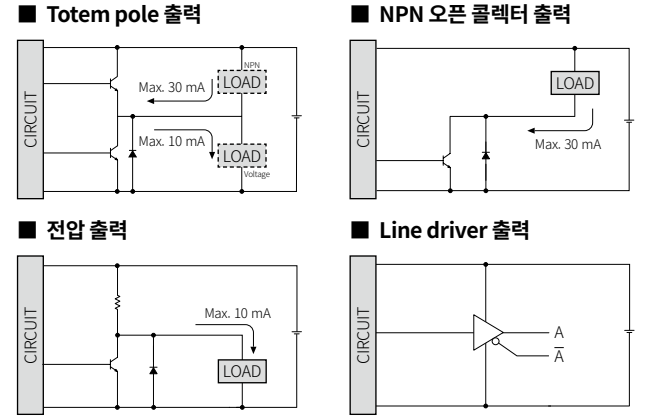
■ Totem pole 출력

CIRCUIT

NPN

Max. 30 mA

LOAD

Max. 10 mA

LOAD

Voltage

■ NPN 오픈 콜렉터 출력

CIRCUIT

LOAD

Max. 30 mA

■ 전압 출력

CIRCUIT

Max. 10 mA

LOAD

■ Line driver 출력

CIRCUIT

A

$\overline{A}$